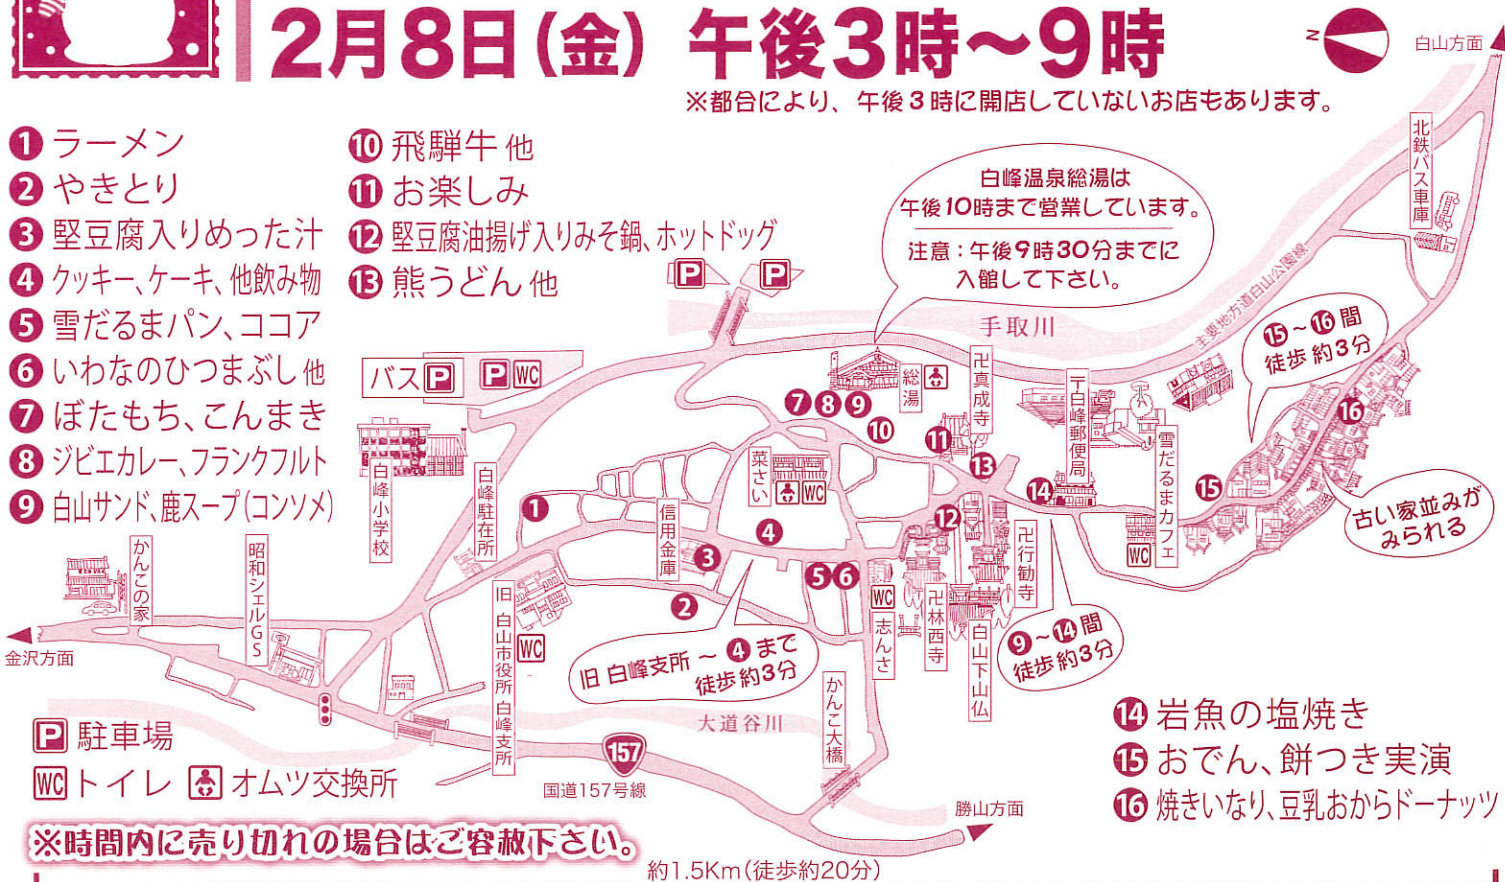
2月8日(金) 午後3時～9時
※都合により、午後3時に開店していないお店もあります。

N
白山方面

❶ラーメン
❷やきとり
❸堅豆腐入りめった汁
❹クッキー、ケーキ、他飲み物
❺雪だるまパン、ココア
❻いわなのひつまぶし 他
❼ぼたもち、こんまき
❽ジビエカレー、フランクフルト
❾白山サンド、鹿スープ(コンソメ)
❿飛騨牛 他
⓫お楽しみ
⓬堅豆腐油揚げ入りみそ鍋、ホットドッグ
⓭熊うどん 他

白峰温泉総湯は午後10時まで営業しています。
注意：午後9時30分までに入館して下さい。

北鉄バス車庫
主要地方道白山公園線
手取川
⓯～⓰間 徒歩 約3分
バス P
P WC
総湯
卍真成寺
〒白峰郵便局
雪だるまカフェ
白峰小学校
白峰駐在所
菜さい
WC
信用金庫
古い家並みがみられる
WC
卍行勧寺
かんこの家
昭和シェルGS
旧白山市役所白峰支所
WC
志んさ
卍林西寺
白山下山仏
❾～⓮間 徒歩約3分
旧 白峰支所 ～ ❹まで 徒歩約3分
金沢方面
大道谷川
かんこ大橋
157
国道157号線
勝山方面

P 駐車場
WC トイレ　オムツ交換所

⓮岩魚の塩焼き
⓯おでん、餅つき実演
⓰焼きいなり、豆乳おからドーナッツ

※時間内に売り切れの場合はご容赦下さい。
約1.5Km(徒歩約20分)